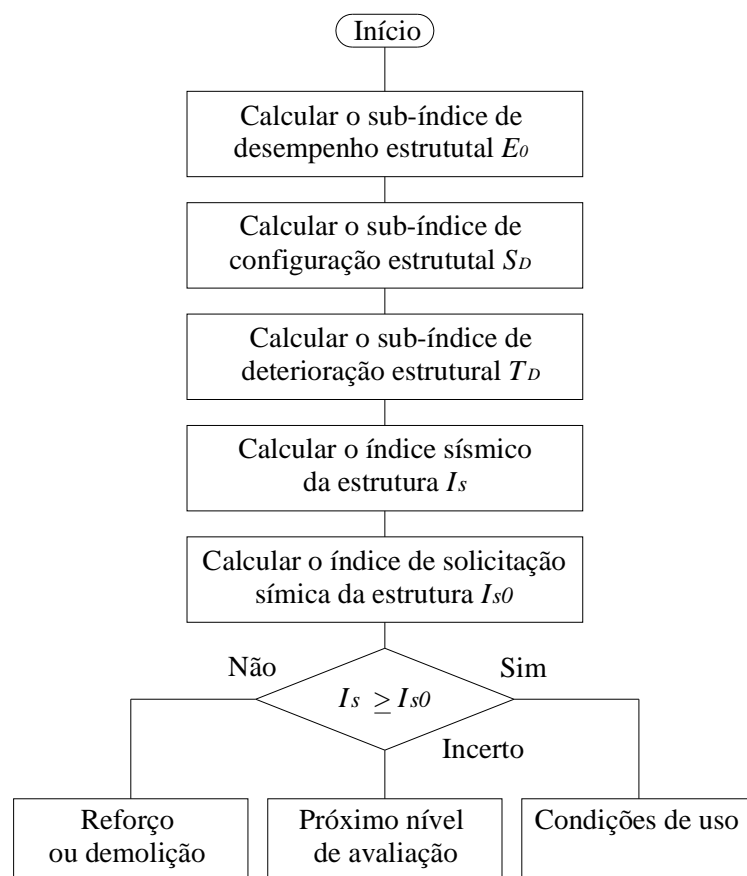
Início

Calcular o sub-índice de desempenho estrututal $E_0$

Calcular o sub-índice de configuração estrututal $S_D$

Calcular o sub-índice de deterioração estrutural $T_D$

Calcular o índice sísmico da estrutura $I_s$

Calcular o índice de solicitação símica da estrutura $I_{s0}$

Não

$I_s \geq I_{s0}$

Sim

Incerto

Reforço ou demolição

Próximo nível de avaliação

Condições de uso